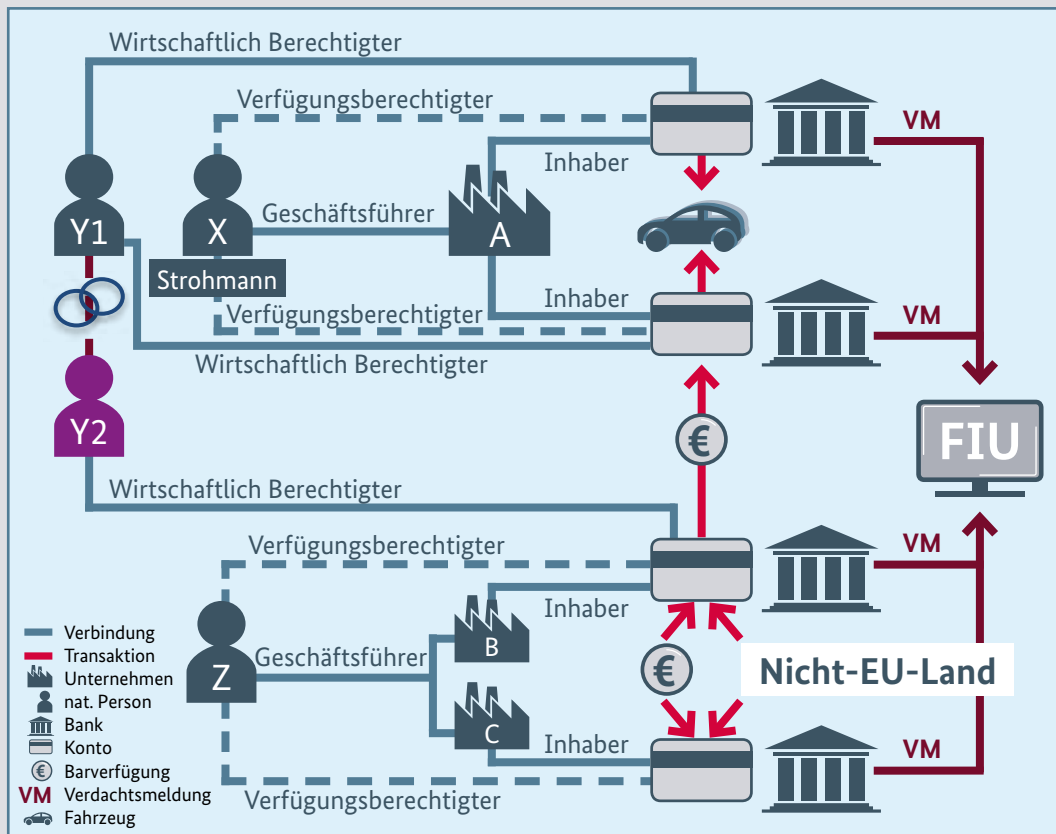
Wirtschaftlich Berechtigter
Verfügungsberechtigter
VM
Inhaber
Y1
X
Geschäftsführer
A
Strohmann
Inhaber
VM
Verfügungsberechtigter
Wirtschaftlich Berechtigter
Y2
FIU
€
Wirtschaftlich Berechtigter
Verfügungsberechtigter
VM
B
Inhaber
Z
Geschäftsführer
€
Nicht-EU-Land
C
Inhaber
VM
Verfügungsberechtigter

Verbindung
Transaktion
Unternehmen
nat. Person
Bank
Konto
€ Barverfügung
VM Verdachtsmeldung
Fahrzeug